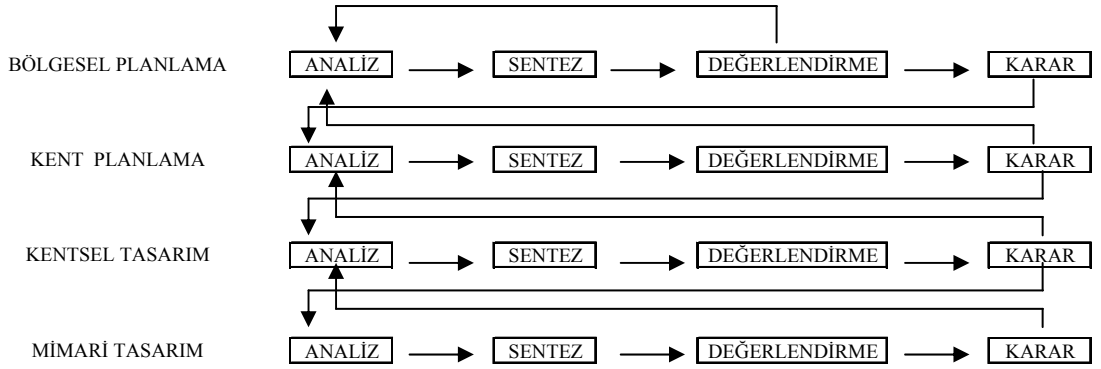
BÖLGESEL PLANLAMA ANALİZ SENTEZ DEĞERLENDİRME KARAR

KENT PLANLAMA ANALİZ SENTEZ DEĞERLENDİRME KARAR

KENTSEL TASARIM ANALİZ SENTEZ DEĞERLENDİRME KARAR

MİMARİ TASARIM ANALİZ SENTEZ DEĞERLENDİRME KARAR